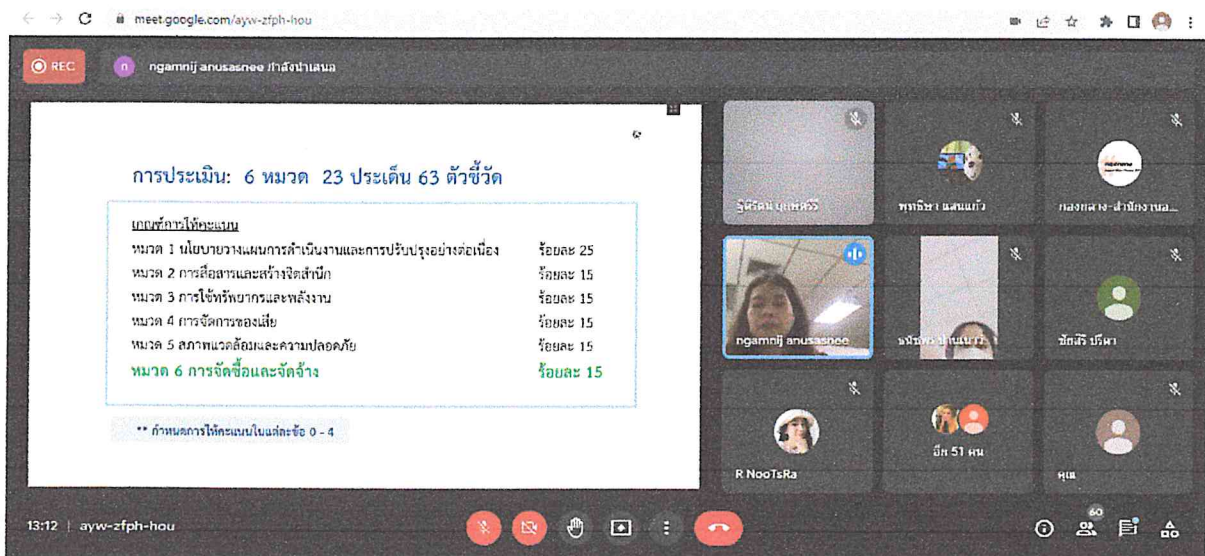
meet.google.com/ayw-zfph-hou

REC

ngamnij anusasnee กำลังนำเสนอ

การประเมิน: 6 หมวด 23 ประเด็น 63 ตัวชี้วัด

เกณฑ์การให้คะแนน

| | |
|---|---|
| หมวด 1 นโยบายวางแผนการดำเนินงานและการปรับปรุงอย่างต่อเนื่อง | ร้อยละ 25 |
| หมวด 2 การสื่อสารและสร้างจิตสำนึก | ร้อยละ 15 |
| หมวด 3 การใช้ทรัพยากรและพลังงาน | ร้อยละ 15 |
| หมวด 4 การจัดการของเสีย | ร้อยละ 15 |
| หมวด 5 สภาพแวดล้อมและความปลอดภัย | ร้อยละ 15 |
| หมวด 6 การจัดซื้อและจัดจ้าง | ร้อยละ 15 |

** กำหนดการให้คะแนนในแต่ละข้อ 0 - 4

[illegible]

พุทธิชา แสนแก้ว

กองกลาง-สำนักงานอ...

ngamnij anusasnee

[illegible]

ชัชลีร์ ปรีชา

R NooTsRa

อีก 51 คน

คุณ

13:12 | ayw-zfph-hou

60